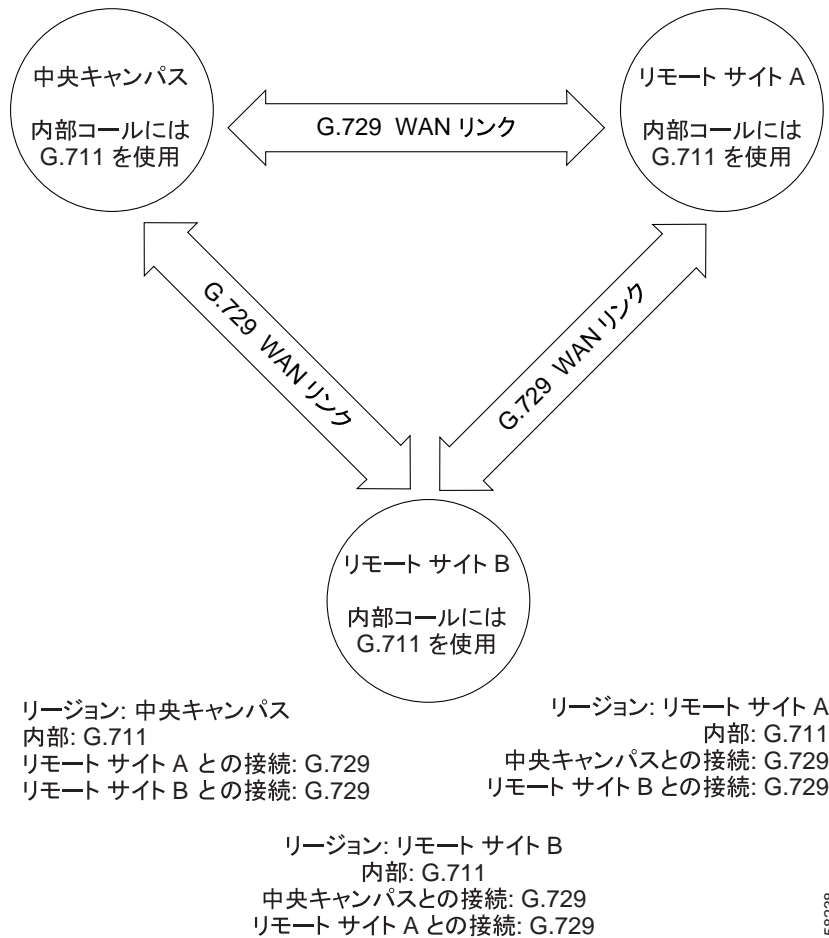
中央キャンパス

内部コールには G.711 を使用

G.729 WAN リンク

リモート サイト A

内部コールには G.711 を使用

G.729 WAN リンク

G.729 WAN リンク

リモート サイト B

内部コールには G.711 を使用

リージョン: 中央キャンパス
内部: G.711
リモート サイト A との接続: G.729
リモート サイト B との接続: G.729

リージョン: リモート サイト A
内部: G.711
中央キャンパスとの接続: G.729
リモート サイト B との接続: G.729

リージョン: リモート サイト B
内部: G.711
中央キャンパスとの接続: G.729
リモート サイト A との接続: G.729

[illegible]